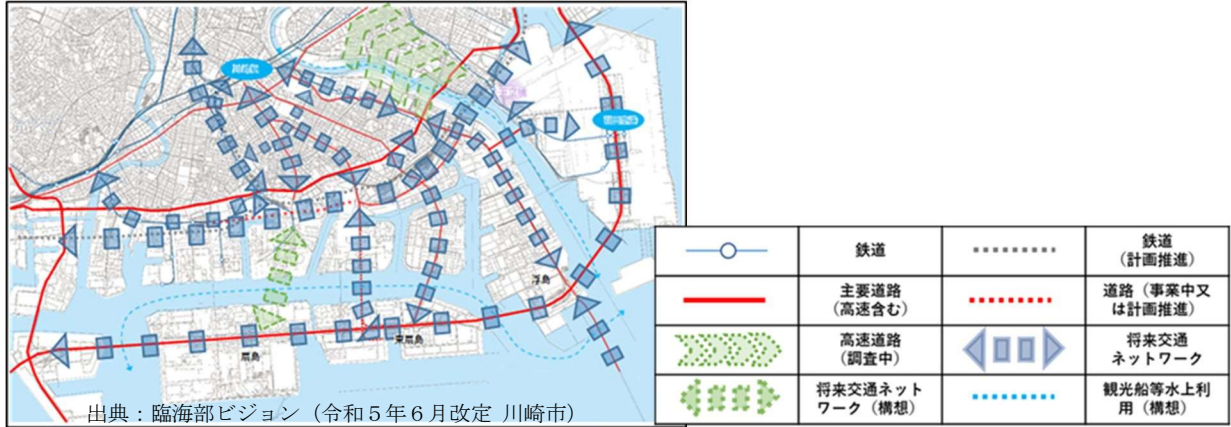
川崎駅

羽田空港

扇島

東扇島

浮島

出典：臨海部ビジョン（令和５年６月改定 川崎市）

| | 鉄道 | | 鉄道（計画推進） |
|---|---|---|---|
| | 主要道路（高速含む） | | 道路（事業中又は計画推進） |
| | 高速道路（調査中） | | 将来交通ネットワーク |
| | 将来交通ネットワーク（構想） | | 観光船等水上利用（構想） |